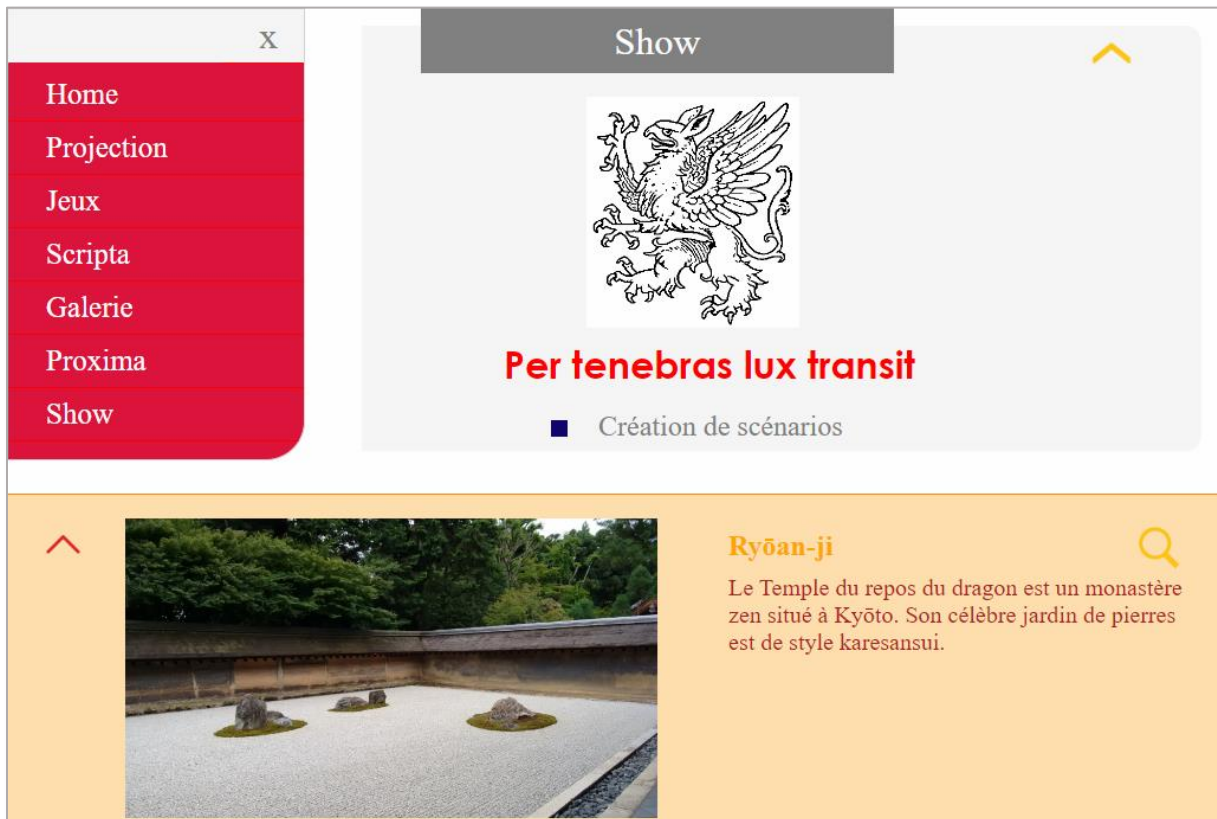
x

Home
Projection
Jeux
Scripta
Galerie
Proxima
Show

Show

Per tenebras lux transit

Création de scénarios

Ryōan-ji

Le Temple du repos du dragon est un monastère zen situé à Kyōto. Son célèbre jardin de pierres est de style karesansui.